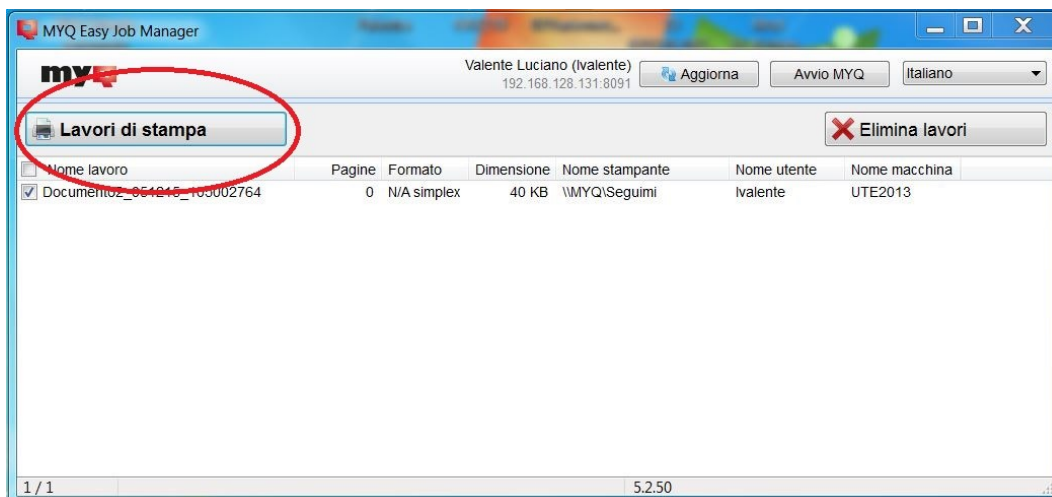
MYQ Easy Job Manager

myq

Valente Luciano (lvalente)
192.168.128.131:8091

Aggiorna

Avvio MYQ

Italiano

Lavori di stampa

Elimina lavori

| Nome lavoro | Pagine | Formato | Dimensione | Nome stampante | Nome utente | Nome macchina |
|---|---|---|---|---|---|---|
| Document02_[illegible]_105002764 | 0 | N/A simplex | 40 KB | \\MYQ\Seguimi | lvalente | UTE2013 |

1 / 1

5.2.50